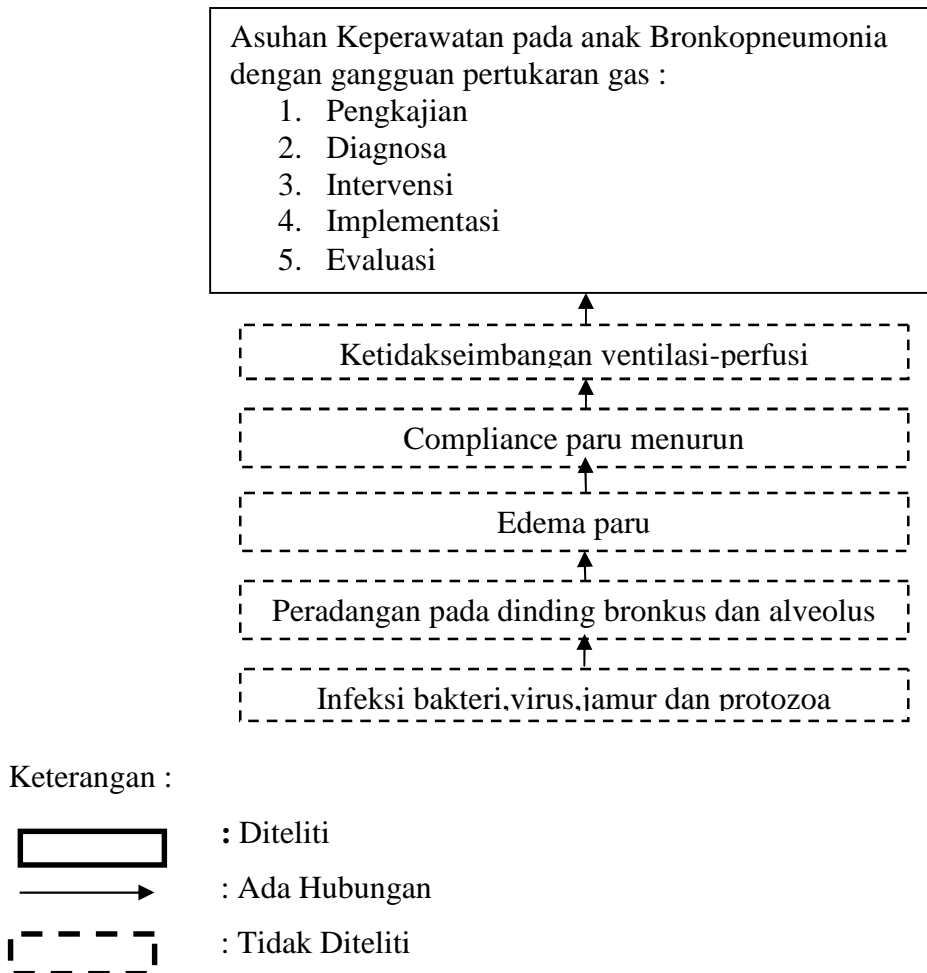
Asuhan Keperawatan pada anak Bronkopneumonia dengan gangguan pertukaran gas :
1. Pengkajian
2. Diagnosa
3. Intervensi
4. Implementasi
5. Evaluasi

Ketidakseimbangan ventilasi-perfusi

Compliance paru menurun

Edema paru

Peradangan pada dinding bronkus dan alveolus

Infeksi bakteri,virus,jamur dan protozoa

Keterangan :

: Diteliti

: Ada Hubungan

: Tidak Diteliti